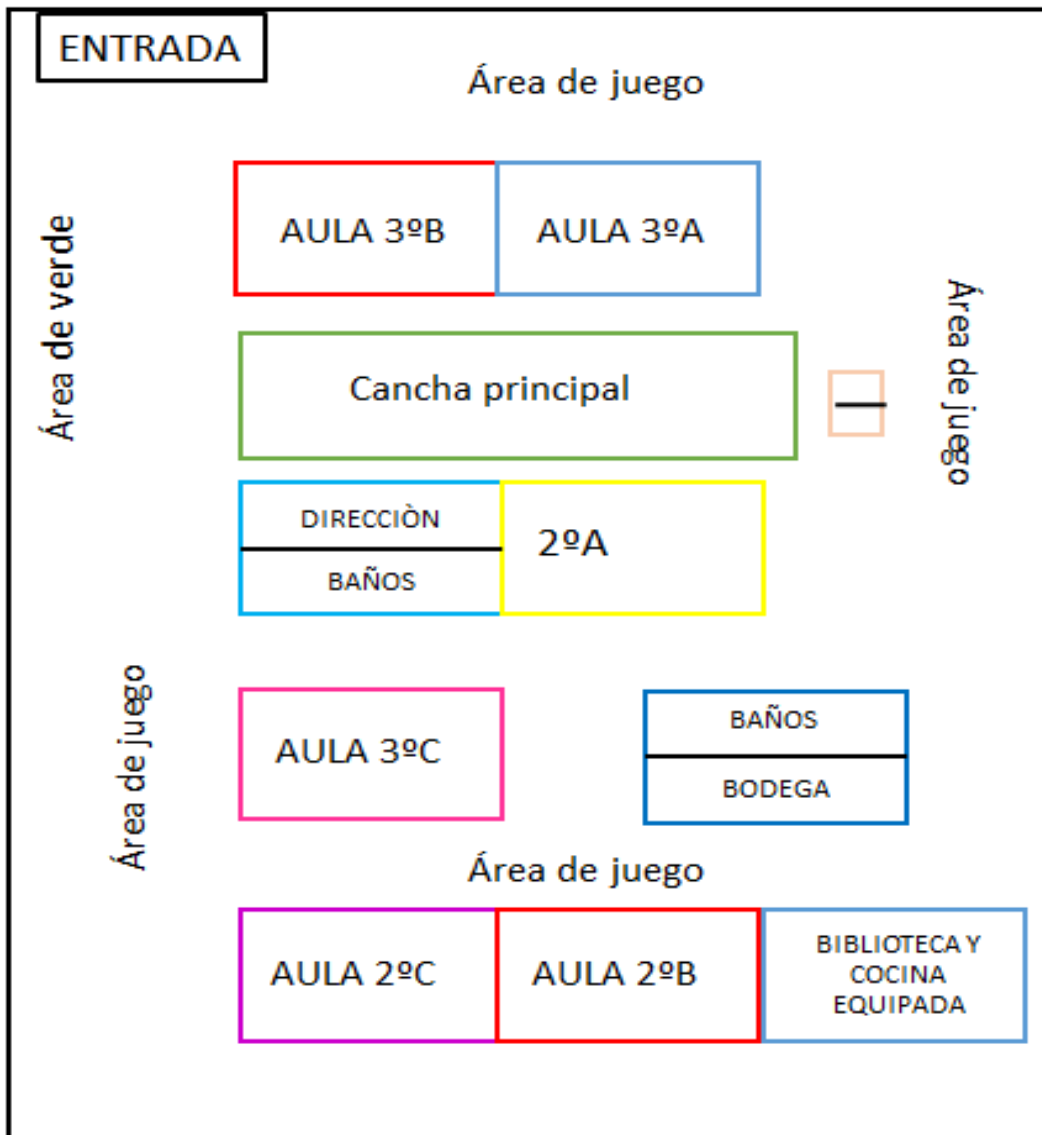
ENTRADA

Área de juego

Área de verde

AULA 3ºB

AULA 3ºA

Área de juego

Cancha principal

DIRECCIÒN

BAÑOS

2ºA

Área de juego

AULA 3ºC

BAÑOS

BODEGA

Área de juego

AULA 2ºC

AULA 2ºB

BIBLIOTECA Y COCINA EQUIPADA